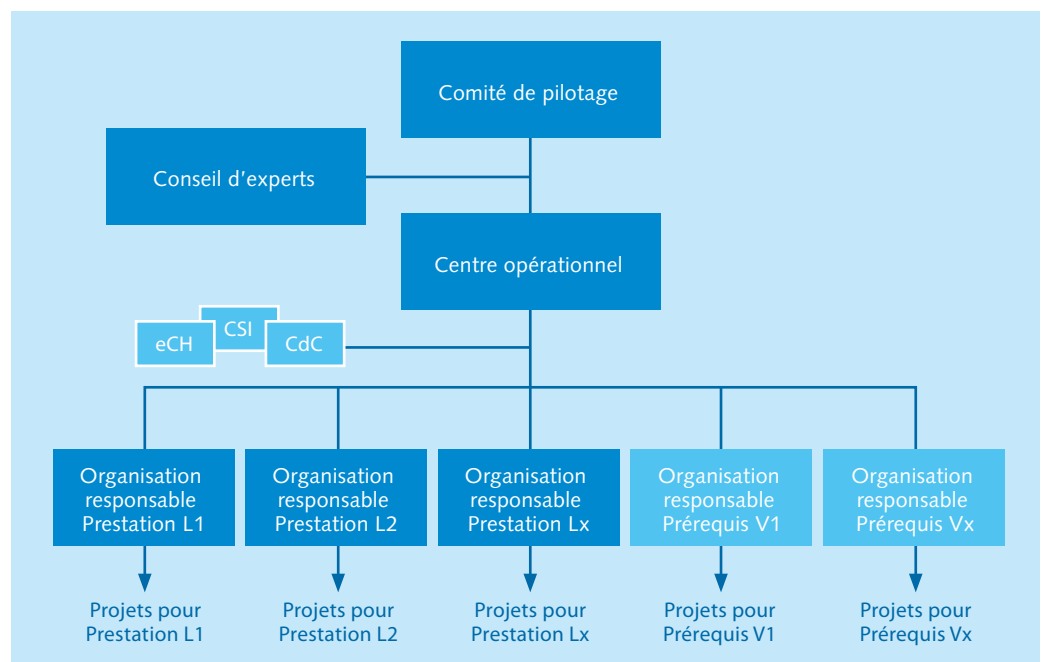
Comité de pilotage

Conseil d'experts

Centre opérationnel

CSI

eCH

CdC

Organisation responsable Prestation L1

Organisation responsable Prestation L2

Organisation responsable Prestation Lx

Organisation responsable Prérequis V1

Organisation responsable Prérequis Vx

Projets pour Prestation L1

Projets pour Prestation L2

Projets pour Prestation Lx

Projets pour Prérequis V1

Projets pour Prérequis Vx